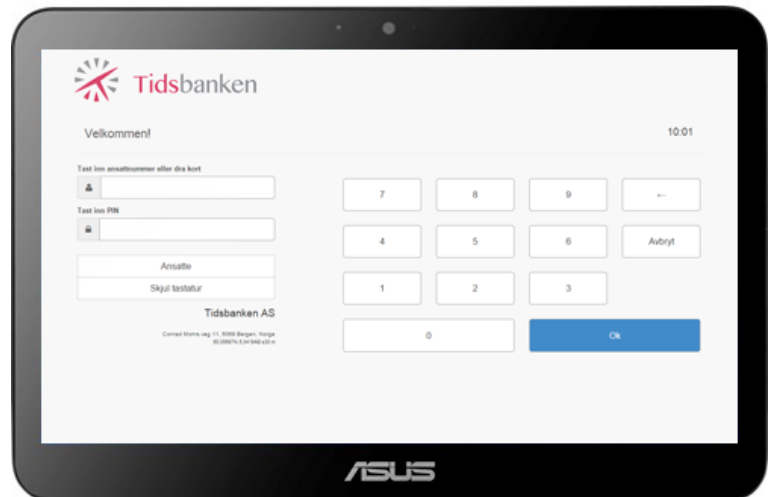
Tidsbanken

Velkommen!

10:01

Tast inn ansattnummer eller dra kort

Tast inn PIN

Ansatte

Skjul tastatur

Tidsbanken AS

Conrad Mohrs veg 11, 5068 Bergen, Norge
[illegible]

| 7 | 8 | 9 | ← |
|---|---|---|---|
| 4 | 5 | 6 | Avbryt |
| 1 | 2 | 3 | |
| 0 | | Ok | |

ASUS